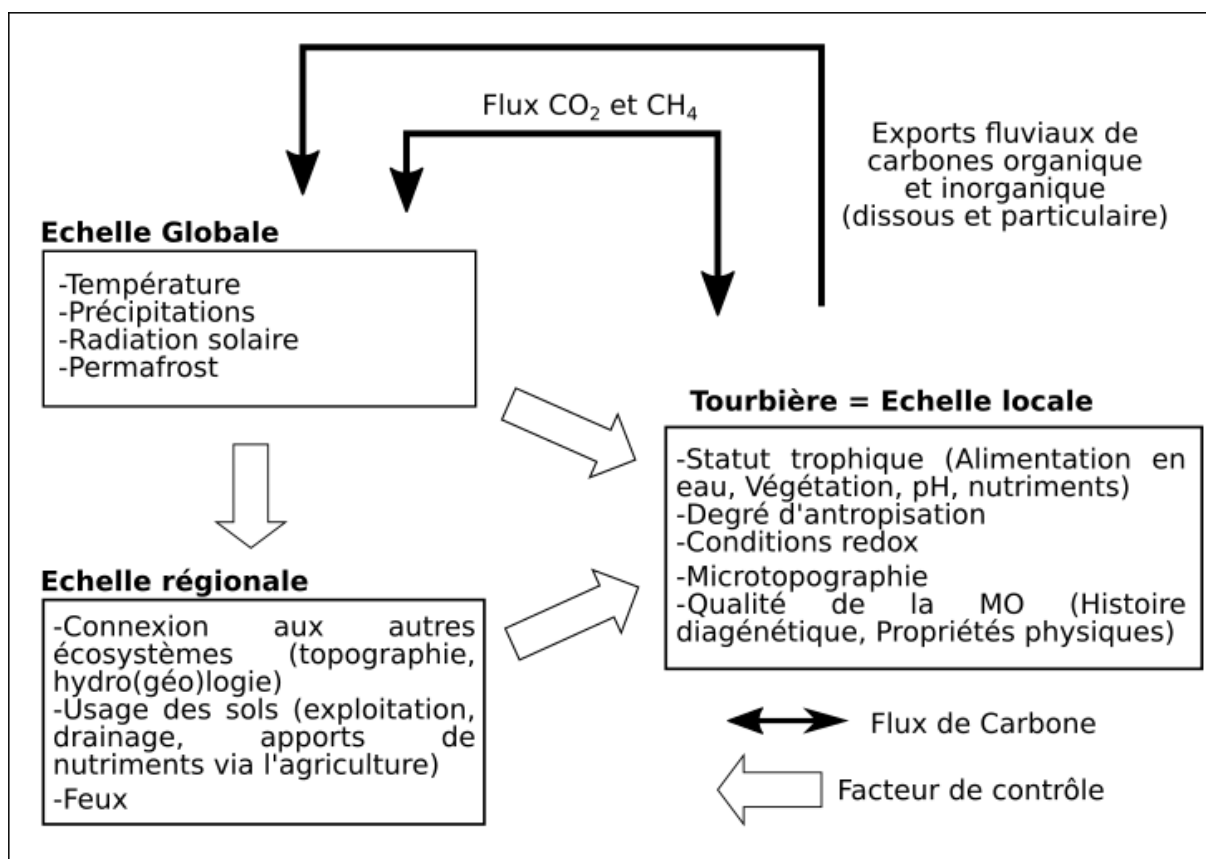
Flux $CO_2$ et $CH_4$

Exports fluviaux de carbones organique et inorganique (dissous et particulaire)

**Echelle Globale**

-Température
-Précipitations
-Radiation solaire
-Permafrost

**Tourbière = Echelle locale**

-Statut trophique (Alimentation en eau, Végétation, pH, nutriments)
-Degré d'antropisation
-Conditions redox
-Microtopographie
-Qualité de la MO (Histoire diagénétique, Propriétés physiques)

**Echelle régionale**

-Connexion aux autres écosystèmes (topographie, hydro(géo)logie)
-Usage des sols (exploitation, drainage, apports de nutriments via l'agriculture)
-Feux

Flux de Carbone

Facteur de contrôle